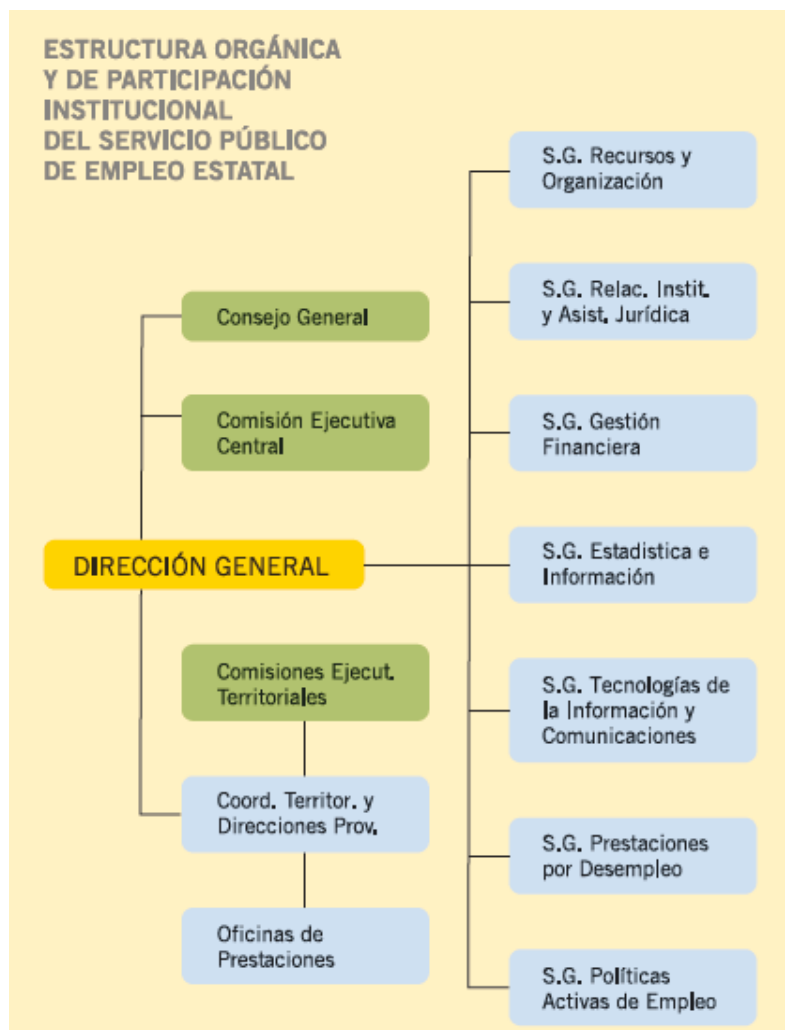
ESTRUCTURA ORGÁNICA Y DE PARTICIPACIÓN INSTITUCIONAL DEL SERVICIO PÚBLICO DE EMPLEO ESTATAL

Consejo General

Comisión Ejecutiva Central

DIRECCIÓN GENERAL

Comisiones Ejecut. Territoriales

Coord. Territor. y Direcciones Prov.

Oficinas de Prestaciones

S.G. Recursos y Organización

S.G. Relac. Instit. y Asist. Jurídica

S.G. Gestión Financiera

S.G. Estadistica e Información

S.G. Tecnologías de la Información y Comunicaciones

S.G. Prestaciones por Desempleo

S.G. Políticas Activas de Empleo